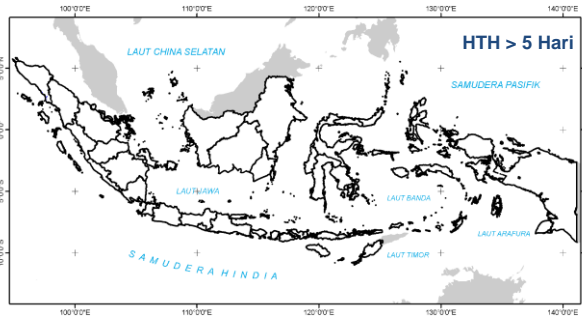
100°0'0"E
110°0'0"E
120°0'0"E
130°0'0"E
140°0'0"E

HTH > 5 Hari

LAUT CHINA SELATAN

SAMUDERA PASIFIK

LAUT JAWA

LAUT BANDA

LAUT ARAFURA

LAUT TIMOR

SAMUDERA HINDIA

5°0'0"N
0°0'0"
5°0'0"S
10°0'0"S

100°0'0"E
110°0'0"E
120°0'0"E
130°0'0"E
140°0'0"E